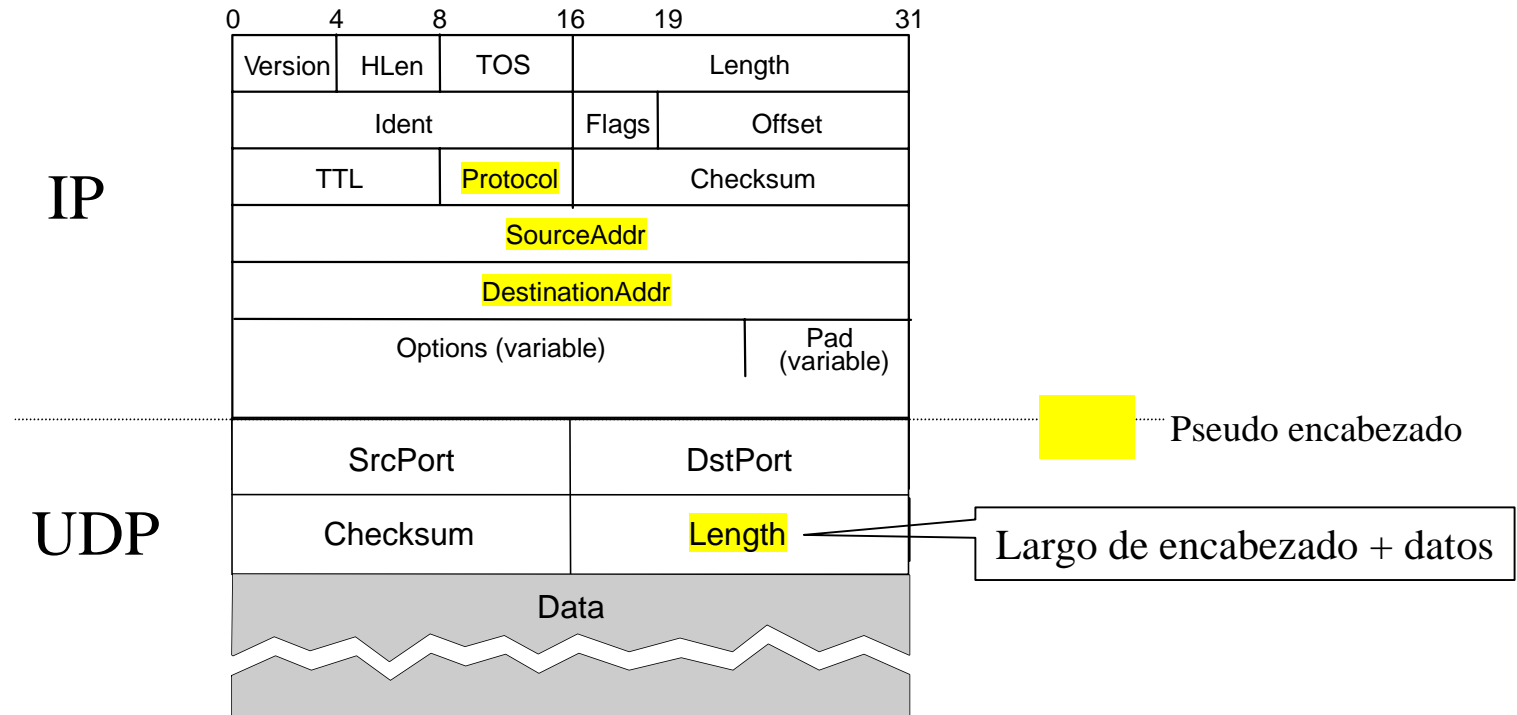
0 4 8 16 19 31

IP

| Version | HLen | TOS | Length | |
|---|---|---|---|---|
| Ident | | | Flags | Offset |
| TTL | | Protocol | Checksum | |
| SourceAddr | | | | |
| DestinationAddr | | | | |
| Options (variable) | | | | Pad (variable) |

Pseudo encabezado

UDP

| SrcPort | DstPort |
|---|---|
| Checksum | Length |
| Data | |

Largo de encabezado + datos